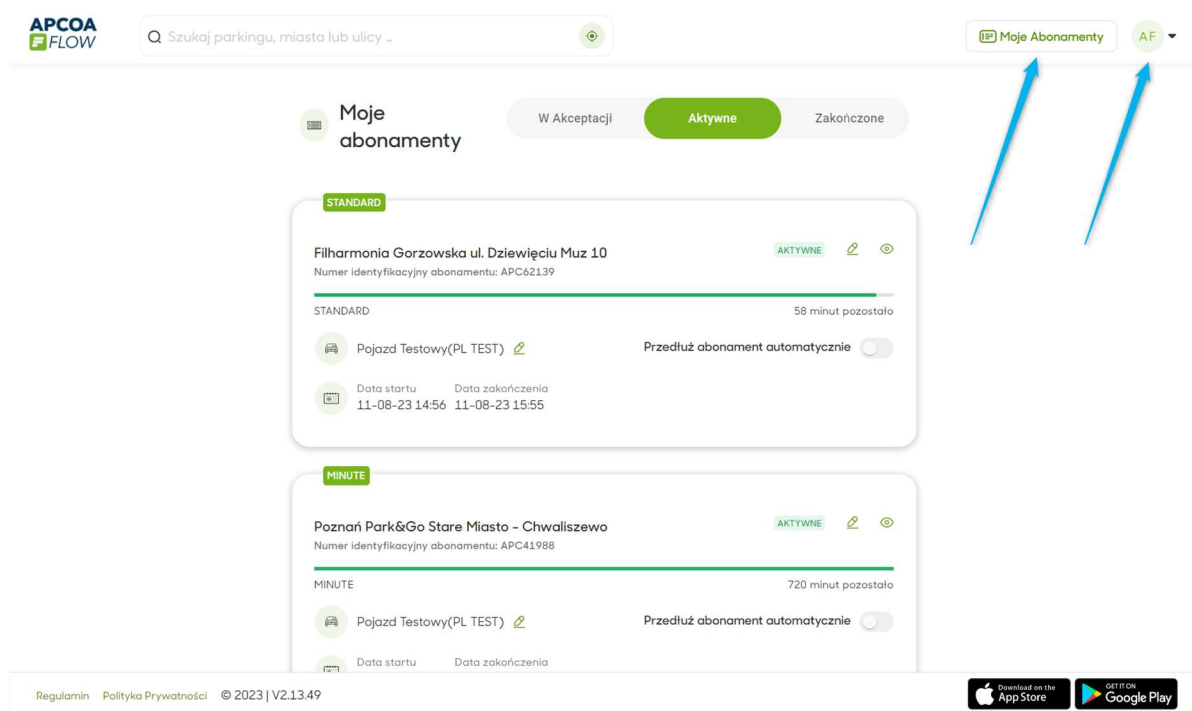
APCOA
FLOW

Szukaj parkingu, miasta lub ulicy ...

Moje Abonamenty

AF

Moje abonamenty

W Akceptacji | Aktywne | Zakończone

STANDARD

Filharmonia Gorzowska ul. Dziewięciu Muz 10

AKTYWNE

Numer identyfikacyjny abonamentu: APC62139

STANDARD

58 minut pozostało

Pojazd Testowy(PL TEST)

Przedłuż abonament automatycznie

Data startu
11-08-23 14:56

Data zakończenia
11-08-23 15:55

MINUTE

Poznań Park&Go Stare Miasto - Chwaliszewo

AKTYWNE

Numer identyfikacyjny abonamentu: APC41988

MINUTE

720 minut pozostało

Pojazd Testowy(PL TEST)

Przedłuż abonament automatycznie

Data startu

Data zakończenia

Regulamin Polityka Prywatności © 2023 | V2.13.49

Download on the App Store

GET IT ON Google Play